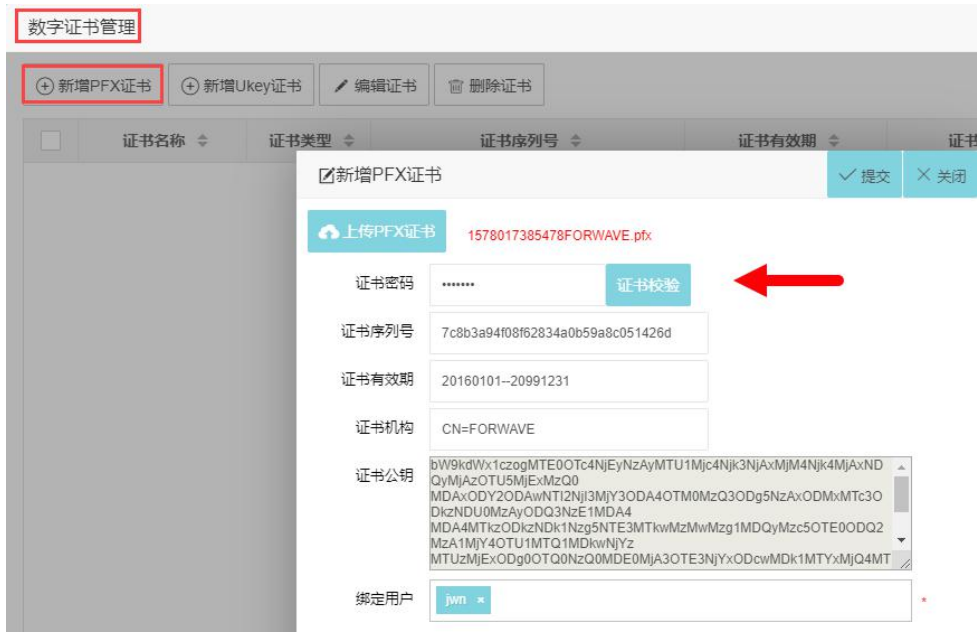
数字证书管理

⊕ 新增PFX证书 ⊕ 新增Ukey证书 编辑证书 删除证书

| | 证书名称 | 证书类型 | 证书序列号 | 证书有效期 | 证书 |
|---|---|---|---|---|---|

新增PFX证书 ✓ 提交 ✕ 关闭

上传PFX证书 1578017385478FORWAVE.pfx

证书密码 ••••••• 证书校验

证书序列号 7c8b3a94f08f62834a0b59a8c051426d

证书有效期 20160101--20991231

证书机构 CN=FORWAVE

证书公钥 bW9kdWx1czogMTE0OTc4NjEyNzAyMTU1Mjc4Njk3NjAxMjM4Njk4MjAxNDQyMjAzOTU5MjExMzQ0MDAxODY2ODAwNTI2NjI3MjY3ODA4OTM0MzQ3ODg5NzAxODMxMTc3ODkzNDU0MzAyODQ3NzE1MDA4MDA4MTkzODkzNDk1Nzg5NTE3MTkwMzMwMzg1MDQyMzc5OTE0ODQ2MzA1MjY4OTU1MTQ1MDkwNjYzMTUzMjExODg0OTQ0NzQ0MDE0MjA3OTE3NjYxODcwMDk1MTYxMjQ4MT

绑定用户 jwn × *